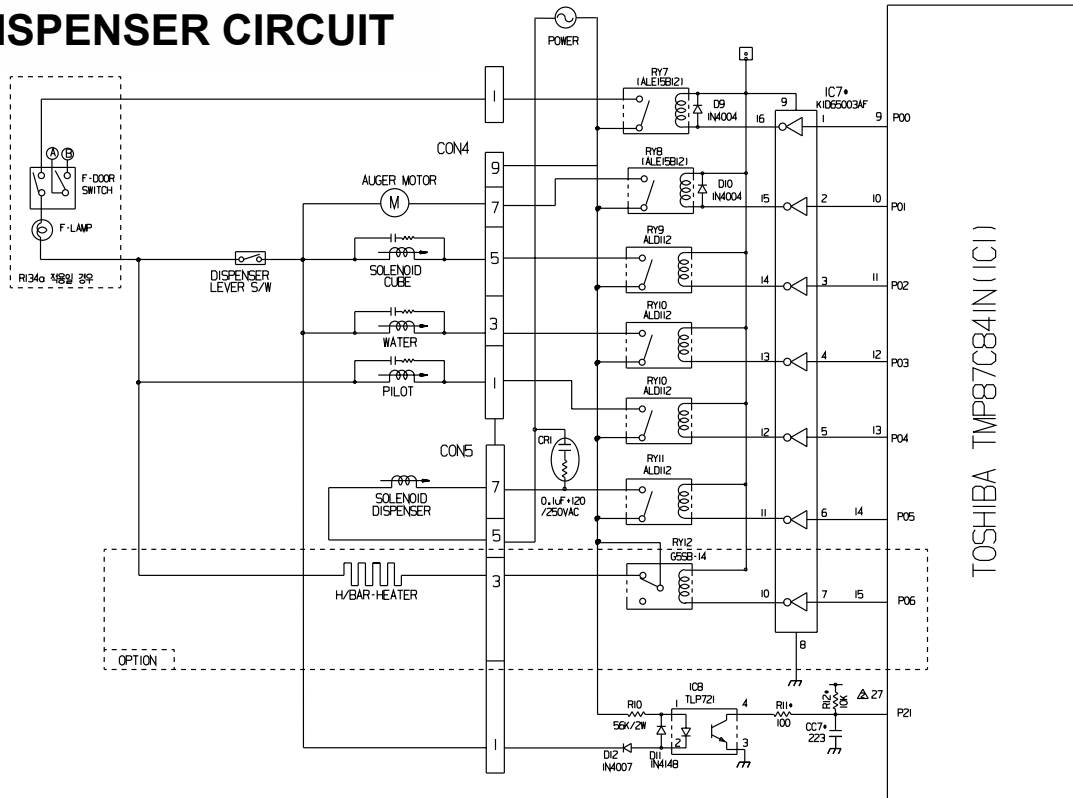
ISPENSER CIRCUIT

POWER

A B
F-DOOR SWITCH
F-LAMP
R134a 적용시 삭제

1
CON4
9
AUGER MOTOR
M
7
5
SOLENOID CUBE
DISPENSER LEVER S/W
3
WATER
1
PILOT
CON5
CR1
0.1uF+120 /250VAC
7
SOLENOID DISPENSER
5
3
H/BAR-HEATER
OPTION
1

RY7 (ALE15B12)
D9 IN4004
RY8 (ALE15B12)
D10 IN4004
RY9 ALD112
RY10 ALD112
RY10 ALD112
RY11 ALD112
RY12 G5SB-14

IC7• KID65003AF
9
16 1 9 P00
15 2 10 P01
14 3 11 P02
13 4 12 P03
12 5 13 P04
11 6 14 P05
10 7 15 P06
8

IC8 TLP721
R10 56K/2W
1 4
2 3
D12 IN4007
D11 IN4148
R11• 100
R12• 10K
27
CC7• 223
P21

TOSHIBA TMP87C841N(IC1)